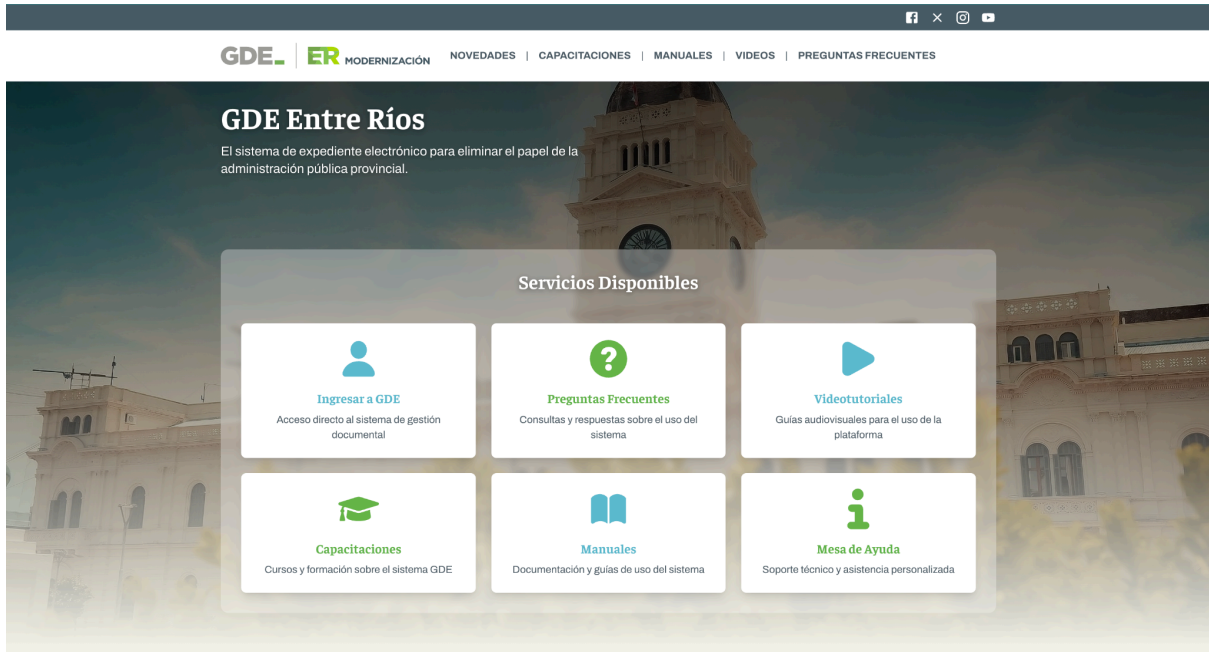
GDE ER MODERNIZACIÓN NOVEDADES | CAPACITACIONES | MANUALES | VIDEOS | PREGUNTAS FRECUENTES

GDE Entre Ríos

El sistema de expediente electrónico para eliminar el papel de la administración pública provincial.

Servicios Disponibles

Ingresar a GDE
Acceso directo al sistema de gestión documental

Preguntas Frecuentes
Consultas y respuestas sobre el uso del sistema

Videotutoriales
Guías audiovisuales para el uso de la plataforma

Capacitaciones
Cursos y formación sobre el sistema GDE

Manuales
Documentación y guías de uso del sistema

Mesa de Ayuda
Soporte técnico y asistencia personalizada